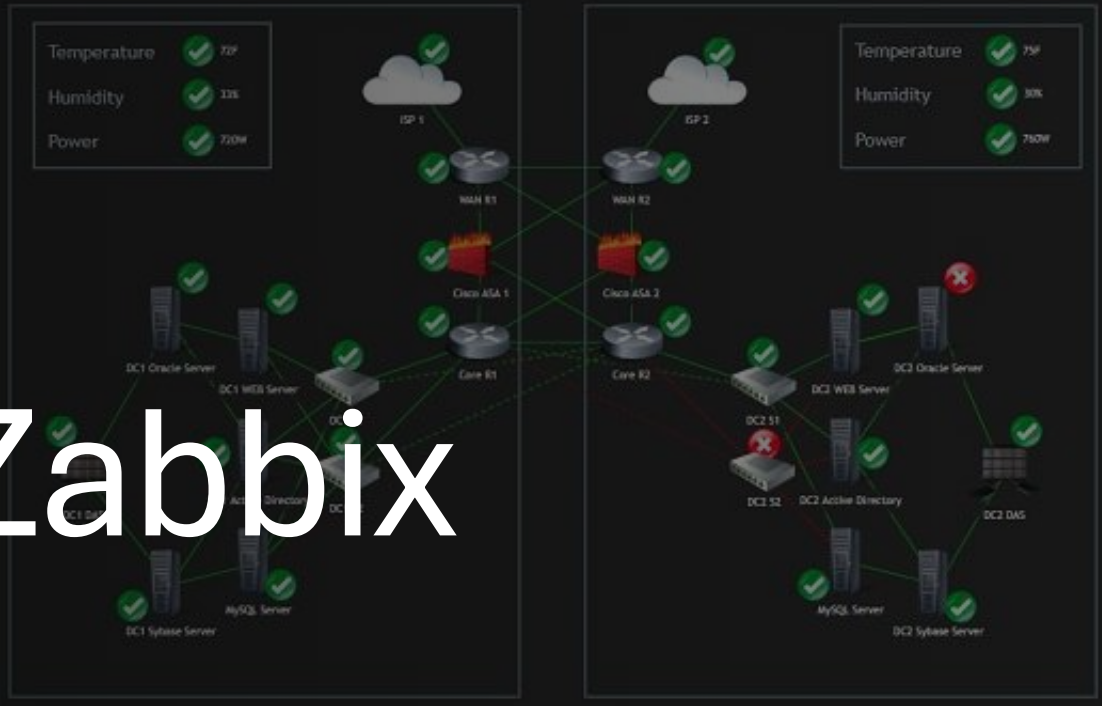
Temperature 72F
Humidity 33%
Power 720W

ISP 1

ISP 2

Temperature 75F
Humidity 30%
Power 760W

WAN R1
WAN R2
Cisco ASA 1
Cisco ASA 2
DC1 Oracle Server
DC1 WEB Server
Core R1
Core R2
DC2 WEB Server
DC2 Oracle Server
DC2 S1
DC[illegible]
DC1 DA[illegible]
Active Directory
DC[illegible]
DC2 S2
DC2 Active Directory
DC2 DAS
MySQL Server
DC1 Sybase Server
MySQL Server
DC2 Sybase Server

Zabbix